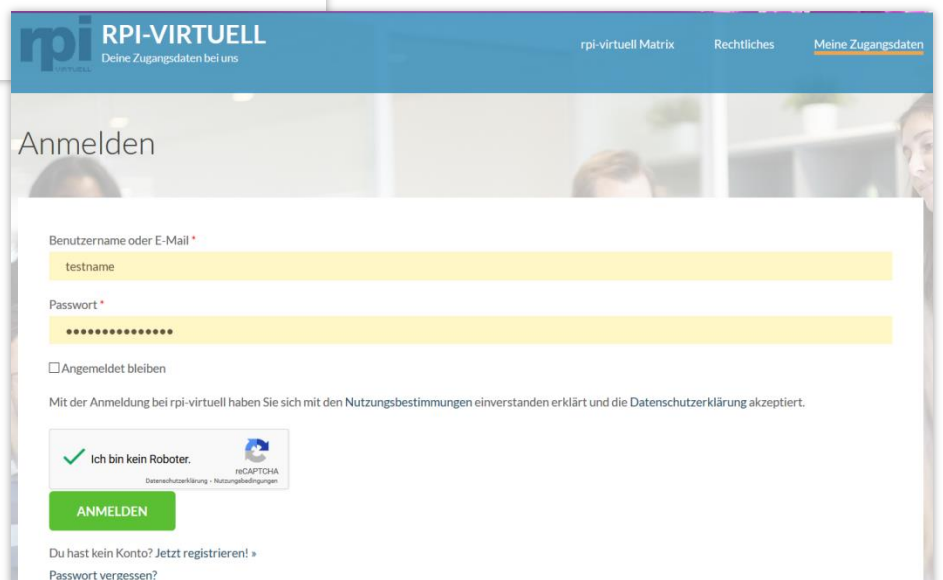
rpi VIRTUELL

RPI-VIRTUELL
Deine Zugangsdaten bei uns

rpi-virtuell Matrix Rechtliches Meine Zugangsdaten

Anmelden

Benutzername oder E-Mail *

testname

Passwort *

•••••••••••••••

☐Angemeldet bleiben

Mit der Anmeldung bei rpi-virtuell haben Sie sich mit den Nutzungsbestimmungen einverstanden erklärt und die Datenschutzerklärung akzeptiert.

Ich bin kein Roboter.
reCAPTCHA
Datenschutzerklärung - Nutzungsbedingungen

ANMELDEN

Du hast kein Konto? Jetzt registrieren! »

Passwort vergessen?